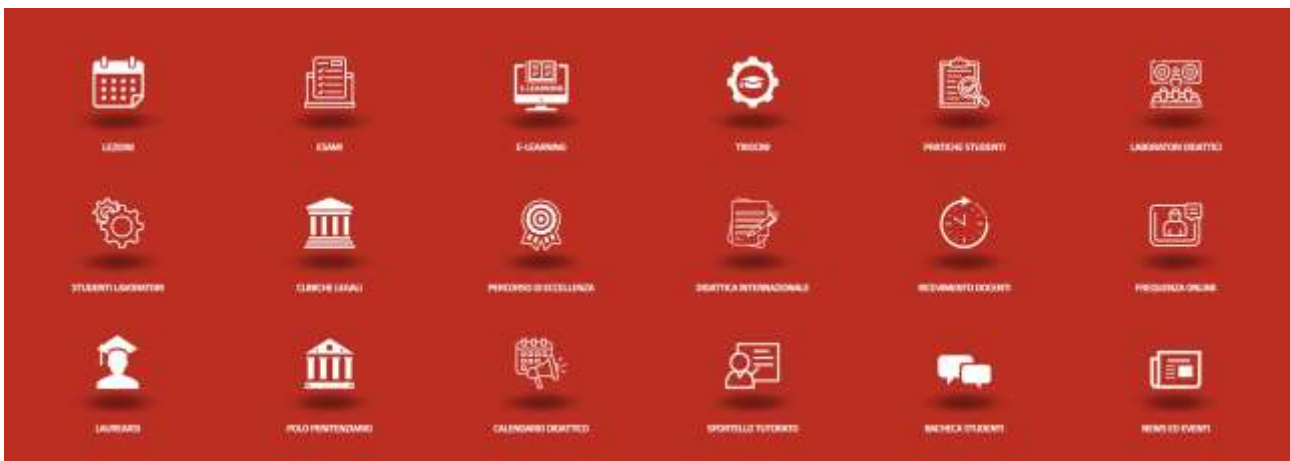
LEZIONI

ESAMI

E-LEARNING

TIROCINI

PRATICHE STUDENTI

LABORATORI DIDATTICI

STUDENTI LAVORATORI

CLINICHE LEGALI

PERCORSO DI ECCELLENZA

DIDATTICA INTERNAZIONALE

RICEVIMENTO DOCENTI

FREQUENZA ONLINE

LAUREATI

POLO PENITENZIARIO

CALENDARIO DIDATTICO

SPORTELLO TUTORATO

BACHECA STUDENTI

NEWS ED EVENTI